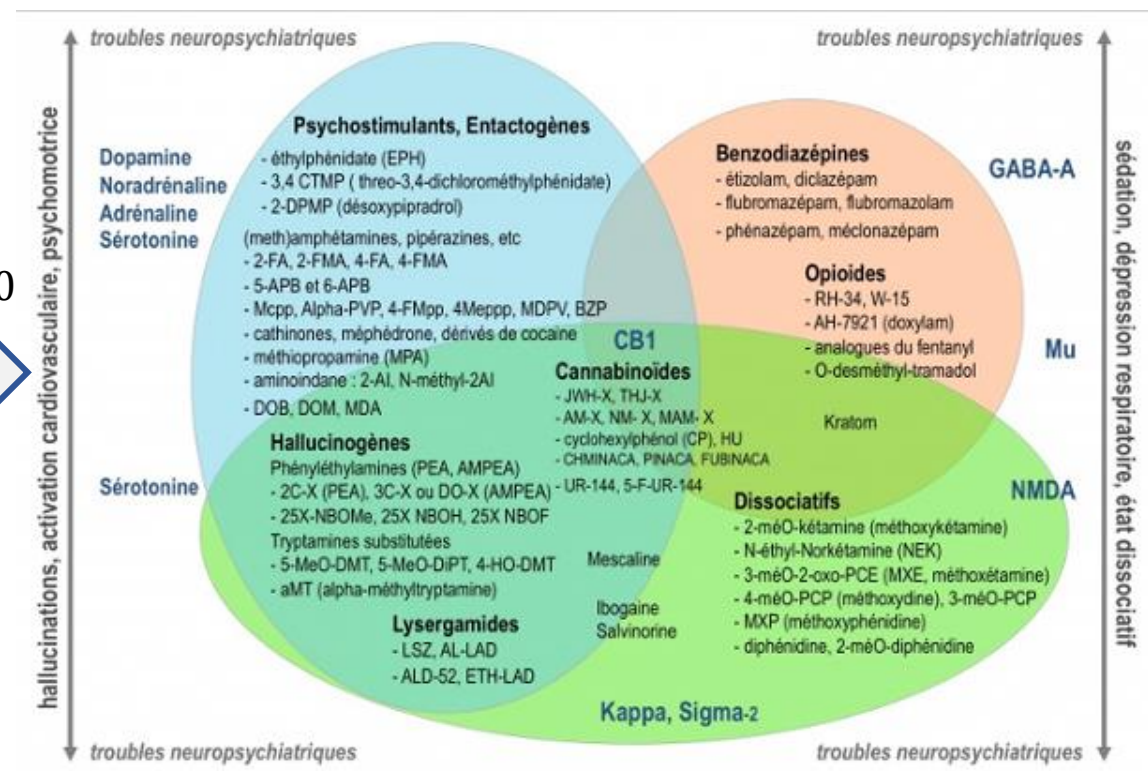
troubles neuropsychiatriques

troubles neuropsychiatriques

hallucinations, activation cardiovasculaire, psychomotrice

sédation, dépression respiratoire, état dissociatif

0

Dopamine
Noradrénaline
Adrénaline
Sérotonine

Psychostimulants, Entactogènes
- éthylphénidate (EPH)
- 3,4 CTMP ( threo-3,4-dichlorométhylphénidate)
- 2-DPMP (désoxypipradrol)
(meth)amphétamines, pipérazines, etc
- 2-FA, 2-FMA, 4-FA, 4-FMA
- 5-APB et 6-APB
- Mcpp, Alpha-PVP, 4-FMpp, 4Meppp, MDPV, BZP
- cathinones, méphédrone, dérivés de cocaine
- méthiopropamine (MPA)
- aminoindane : 2-AI, N-méthyl-2AI
- DOB, DOM, MDA

Benzodiazépines
- étizolam, diclazépam
- flubromazépam, flubromazolam
- phénazépam, méclonazépam

GABA-A

Opioides
- RH-34, W-15
- AH-7921 (doxylam)
- analogues du fentanyl
- O-desméthyl-tramadol

Mu

CB1
Cannabinoïdes
- JWH-X, THJ-X
- AM-X, NM- X, MAM- X
- cyclohexylphénol (CP), HU
- CHMINACA, PINACA, FUBINACA
- UR-144, 5-F-UR-144

Kratom

Sérotonine

Hallucinogènes
Phényléthylamines (PEA, AMPEA)
- 2C-X (PEA), 3C-X ou DO-X (AMPEA)
- 25X-NBOMe, 25X NBOH, 25X NBOF
Tryptamines substitutées
- 5-MeO-DMT, 5-MeO-DiPT, 4-HO-DMT
- aMT (alpha-méthyltryptamine)

NMDA

Dissociatifs
- 2-méO-kétamine (méthoxykétamine)
- N-éthyl-Norkétamine (NEK)
- 3-méO-2-oxo-PCE (MXE, méthoxétamine)
- 4-méO-PCP (méthoxydine), 3-méO-PCP
- MXP (méthoxyphénidine)
- diphénidine, 2-méO-diphénidine

Mescaline

Ibogaine
Salvinorine

Lysergamides
- LSZ, AL-LAD
- ALD-52, ETH-LAD

Kappa, Sigma-2

troubles neuropsychiatriques

troubles neuropsychiatriques